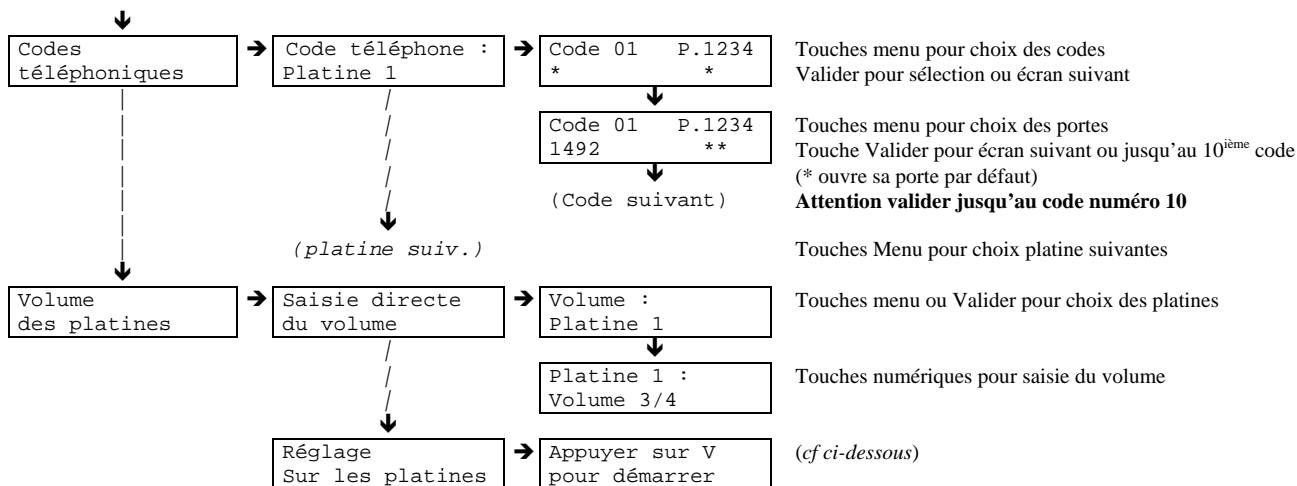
Codes téléphoniques

Code téléphone :
Platine 1

Code 01 P.1234
* *

Touches menu pour choix des codes
Valider pour sélection ou écran suivant

Code 01 P.1234
1492 **

Touches menu pour choix des portes
Touche Valider pour écran suivant ou jusqu'au 10$^{ième}$ code
(* ouvre sa porte par défaut)

(Code suivant)

**Attention valider jusqu'au code numéro 10**

*(platine suiv.)*

Touches Menu pour choix platine suivantes

Volume des platines

Saisie directe du volume

Volume :
Platine 1

Touches menu ou Valider pour choix des platines

Platine 1 :
Volume 3/4

Touches numériques pour saisie du volume

Réglage
Sur les platines

Appuyer sur V
pour démarrer

(*cf ci-dessous*)